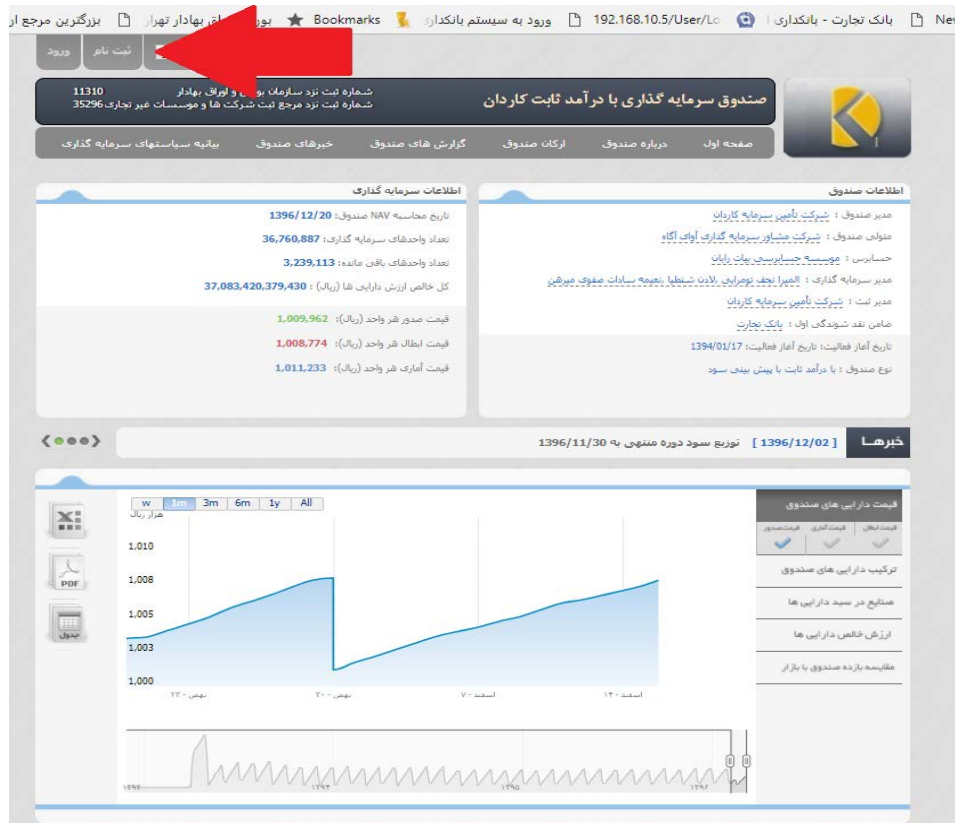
New | بانک تجارت - بانکداری | 192.168.10.5/User/Lo | ورود به سیستم بانکداری | Bookmarks | بورس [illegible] اوراق بهادار تهران | بزرگترین مرجع ار

ثبت نام | ورود

صندوق سرمایه گذاری با درآمد ثابت کاردان

شماره ثبت نزد سازمان بورس و اوراق بهادار 11310
شماره ثبت نزد مرجع ثبت شرکت ها و موسسات غیر تجاری 35296

صفحه اول | درباره صندوق | ارکان صندوق | گزارش های صندوق | خبرهای صندوق | بیانیه سیاستهای سرمایه گذاری

اطلاعات صندوق

مدیر صندوق : شرکت تأمین سرمایه کاردان
متولی صندوق : شرکت مشاور سرمایه گذاری آوای آگاه
حسابرس : موسسه حسابرسی بهات رایان
مدیر سرمایه گذاری : المیرا نجف تومرایی ,لادن شنطیا ,نعیمه سادات صفوی میرقن
مدیر ثبت : شرکت تأمین سرمایه کاردان
ضامن نقد شوندگی اول : بانک تجارت
تاریخ آغاز فعالیت: تاریخ آغاز فعالیت: 1394/01/17
نوع صندوق : با درآمد ثابت با پیش بینی سود

اطلاعات سرمایه گذاری

تاریخ محاسبه NAV صندوق: 1396/12/20
تعداد واحدهای سرمایه گذاری: 36,760,887
تعداد واحدهای باقی مانده: 3,239,113
کل خالص ارزش دارایی ها (ریال): 37,083,420,379,430
قیمت صدور هر واحد (ریال): 1,009,962
قیمت ابطال هر واحد (ریال): 1,008,774
قیمت آماری هر واحد (ریال): 1,011,233

خبرها | [ 1396/12/02 ] توزیع سود دوره منتهی به 1396/11/30

قیمت دارایی های صندوق
قیمت ابطال | قیمت آماری | قیمت صدور
ترکیب دارایی های صندوق
صنایع در سبد دارایی ها
ارزش خالص دارایی ها
مقایسه بازده صندوق با بازار

w | 1m | 3m | 6m | 1y | All
هزار ریال
1,010
1,008
1,005
1,003
1,000
بهمن - ۲۳ | بهمن - ۳۰ | اسفند - ۷ | اسفند - ۱۴
۱۳۹۳ | ۱۳۹۴ | ۱۳۹۵ | ۱۳۹۶

PDF
جدول